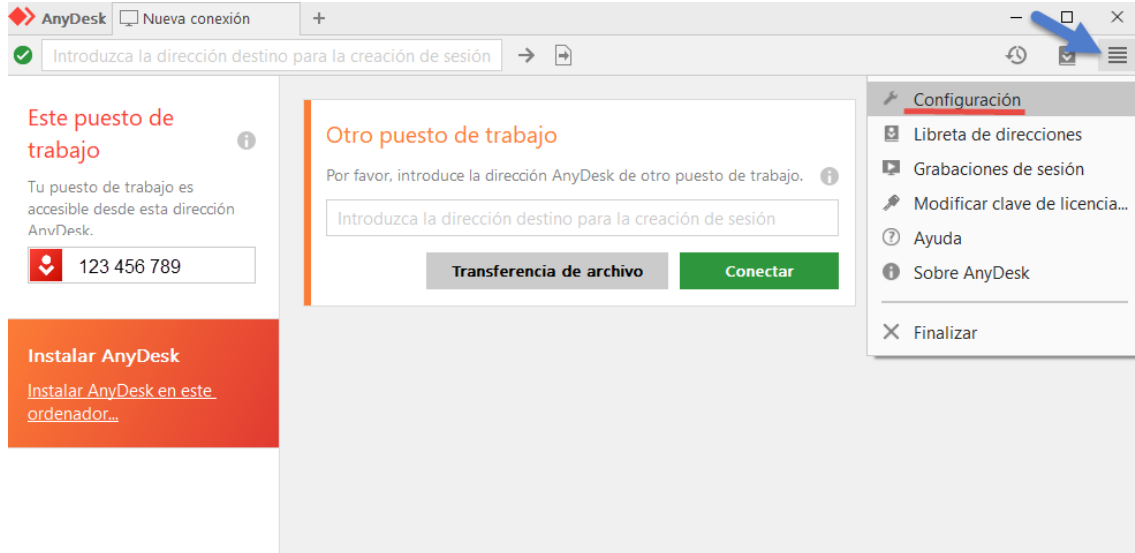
AnyDesk Nueva conexión +

Introduzca la dirección destino para la creación de sesión

Este puesto de trabajo

Tu puesto de trabajo es accesible desde esta dirección AnyDesk.

123 456 789

Instalar AnyDesk

Instalar AnyDesk en este ordenador...

Otro puesto de trabajo

Por favor, introduce la dirección AnyDesk de otro puesto de trabajo.

Introduzca la dirección destino para la creación de sesión

Transferencia de archivo

Conectar

Configuración
Libreta de direcciones
Grabaciones de sesión
Modificar clave de licencia...
Ayuda
Sobre AnyDesk
Finalizar